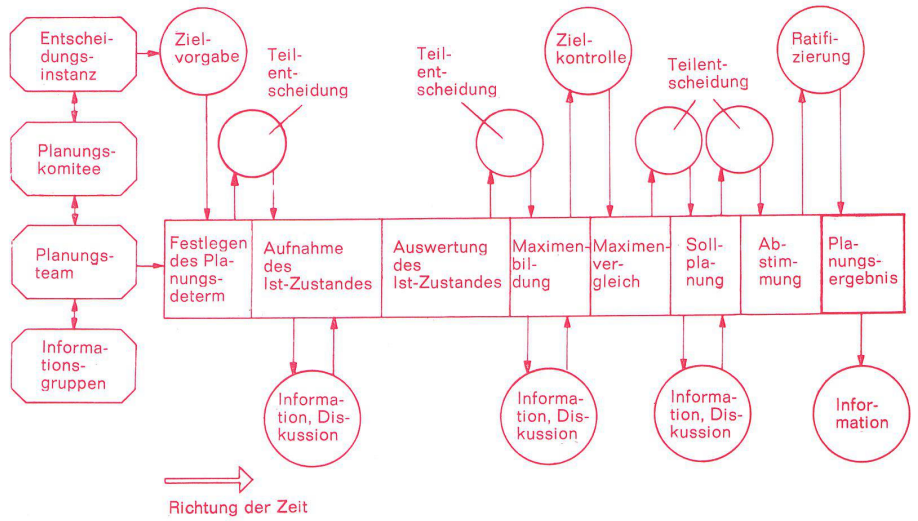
Entscheidungsinstanz

Zielvorgabe

Teilentscheidung

Teilentscheidung

Zielkontrolle

Teilentscheidung

Ratifizierung

Planungskomitee

Planungsteam

Informationsgruppen

Festlegen des Planungsdeterm

Aufnahme des Ist-Zustandes

Auswertung des Ist-Zustandes

Maximenbildung

Maximenvergleich

Sollplanung

Abstimmung

Planungsergebnis

Information, Diskussion

Information, Diskussion

Information, Diskussion

Information

Richtung der Zeit